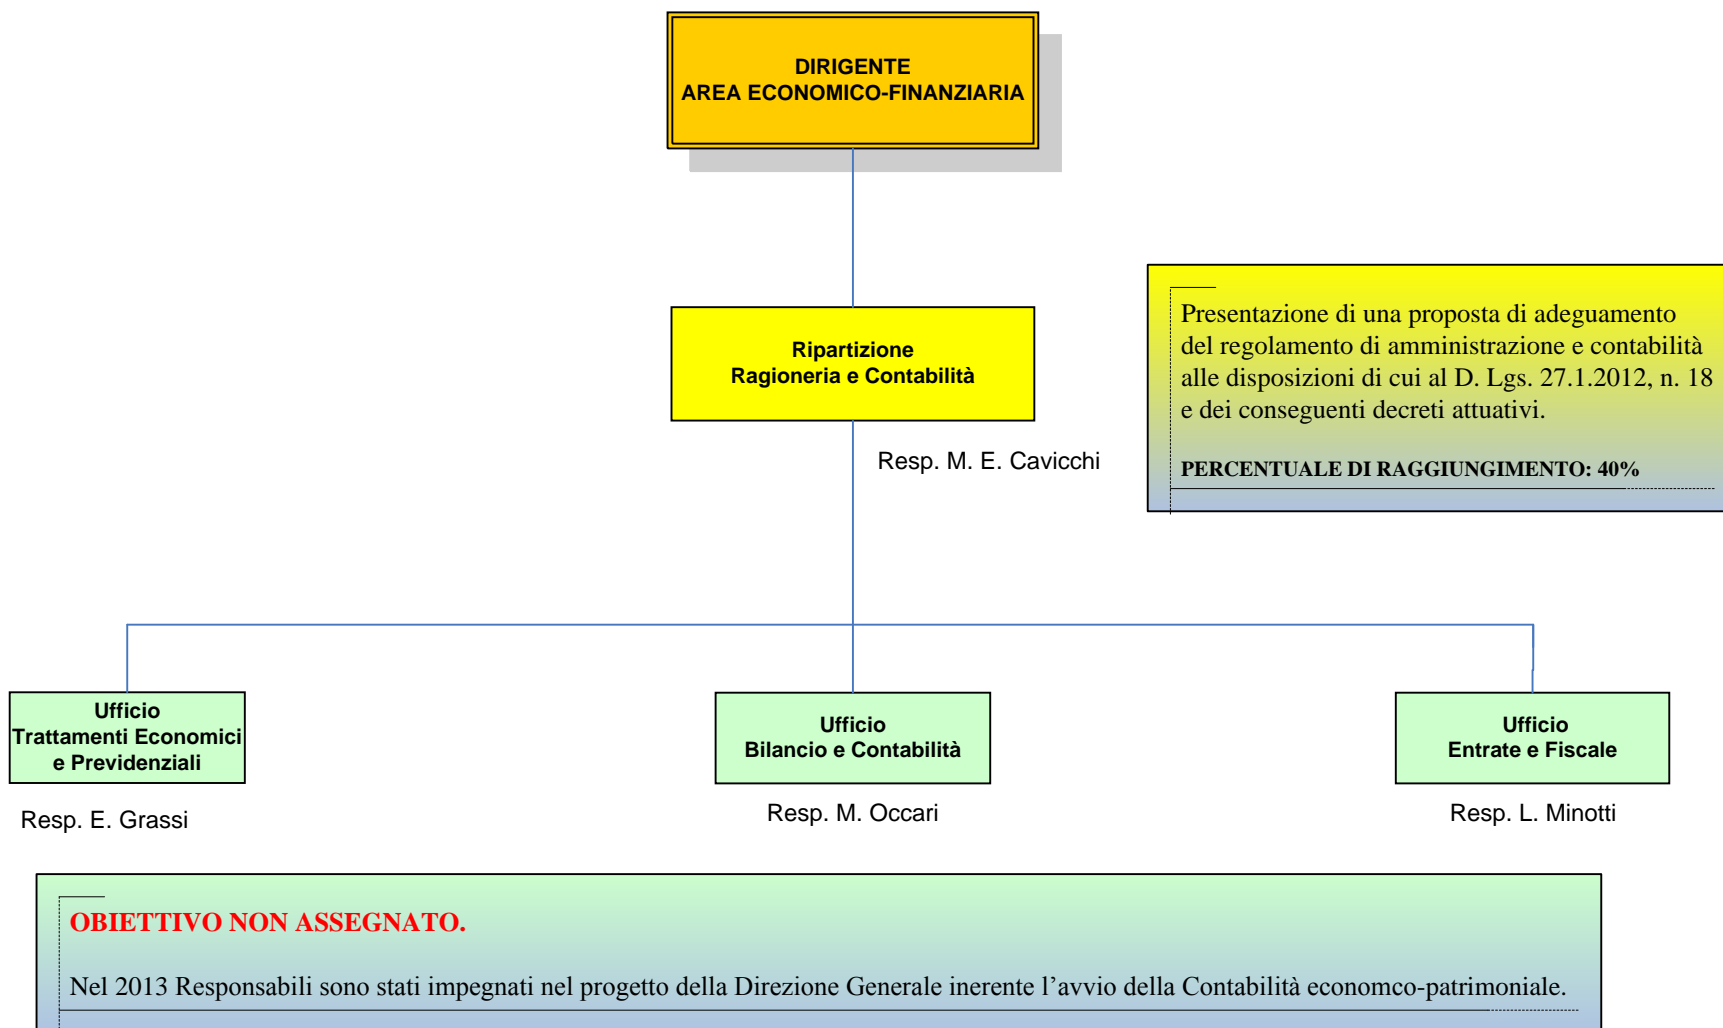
DIRIGENTE
AREA ECONOMICO-FINANZIARIA

Ripartizione
Ragioneria e Contabilità

Resp. M. E. Cavicchi

Presentazione di una proposta di adeguamento del regolamento di amministrazione e contabilità alle disposizioni di cui al D. Lgs. 27.1.2012, n. 18 e dei conseguenti decreti attuativi.

PERCENTUALE DI RAGGIUNGIMENTO: 40%

Ufficio
Trattamenti Economici
e Previdenziali

Resp. E. Grassi

Ufficio
Bilancio e Contabilità

Resp. M. Occari

Ufficio
Entrate e Fiscale

Resp. L. Minotti

OBIETTIVO NON ASSEGNATO.

Nel 2013 Responsabili sono stati impegnati nel progetto della Direzione Generale inerente l'avvio della Contabilità economco-patrimoniale.